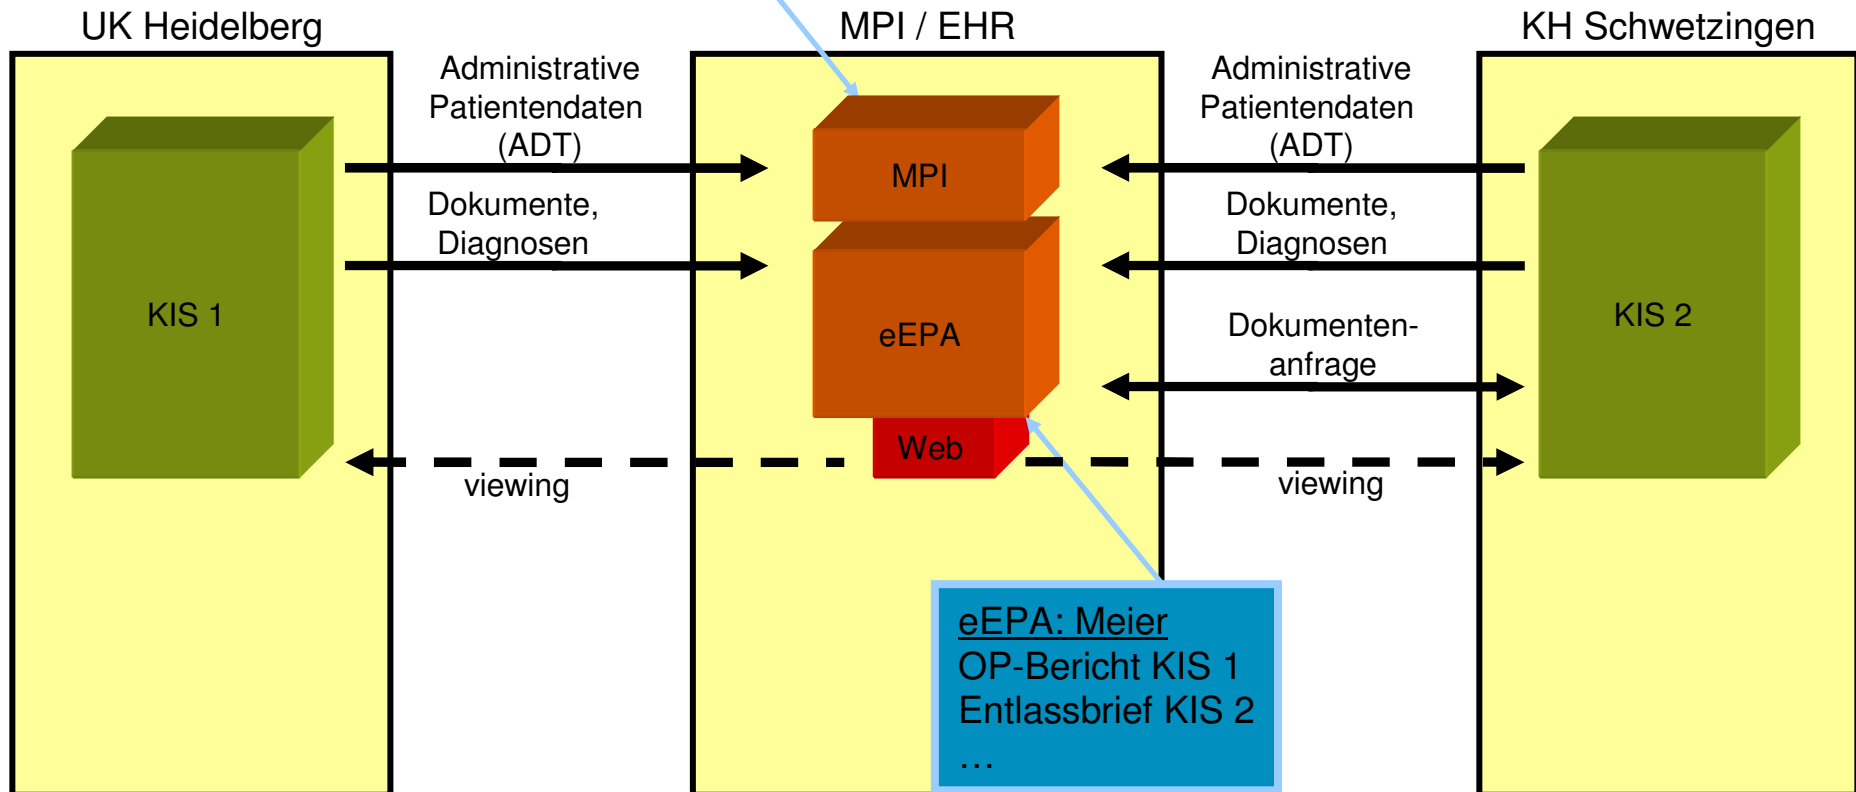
UK Heidelberg

MPI / EHR

KH Schwetzingen

Administrative Patientendaten (ADT)

Dokumente, Diagnosen

KIS 1

viewing

MPI

eEPA

Web

Administrative Patientendaten (ADT)

Dokumente, Diagnosen

Dokumentenanfrage

viewing

KIS 2

eEPA: Meier
OP-Bericht KIS 1
Entlassbrief KIS 2
…